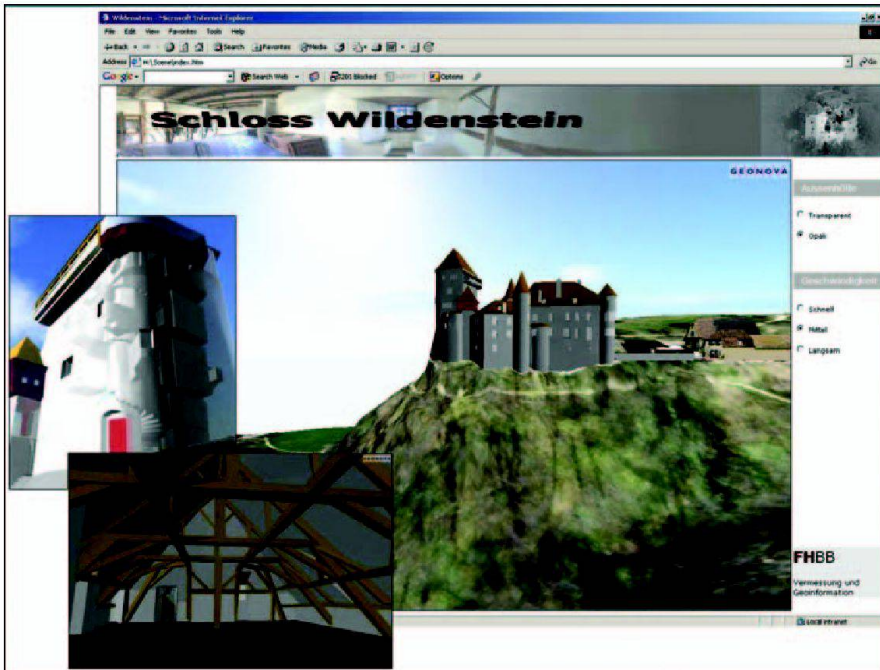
Wildenstein - Microsoft Internet Explorer

File Edit View Favorites Tools Help

Back Search Favorites Media

Address H:\Szene\index.htm

Go

Google Search Web 201 blocked Options

Schloss Wildenstein

GEONOVA

Aussenhülle

Transparent

Opak

Geschwindigkeit

Schnell

Mittel

Langsam

FHBB

Vermessung und Geoinformation

Local intranet